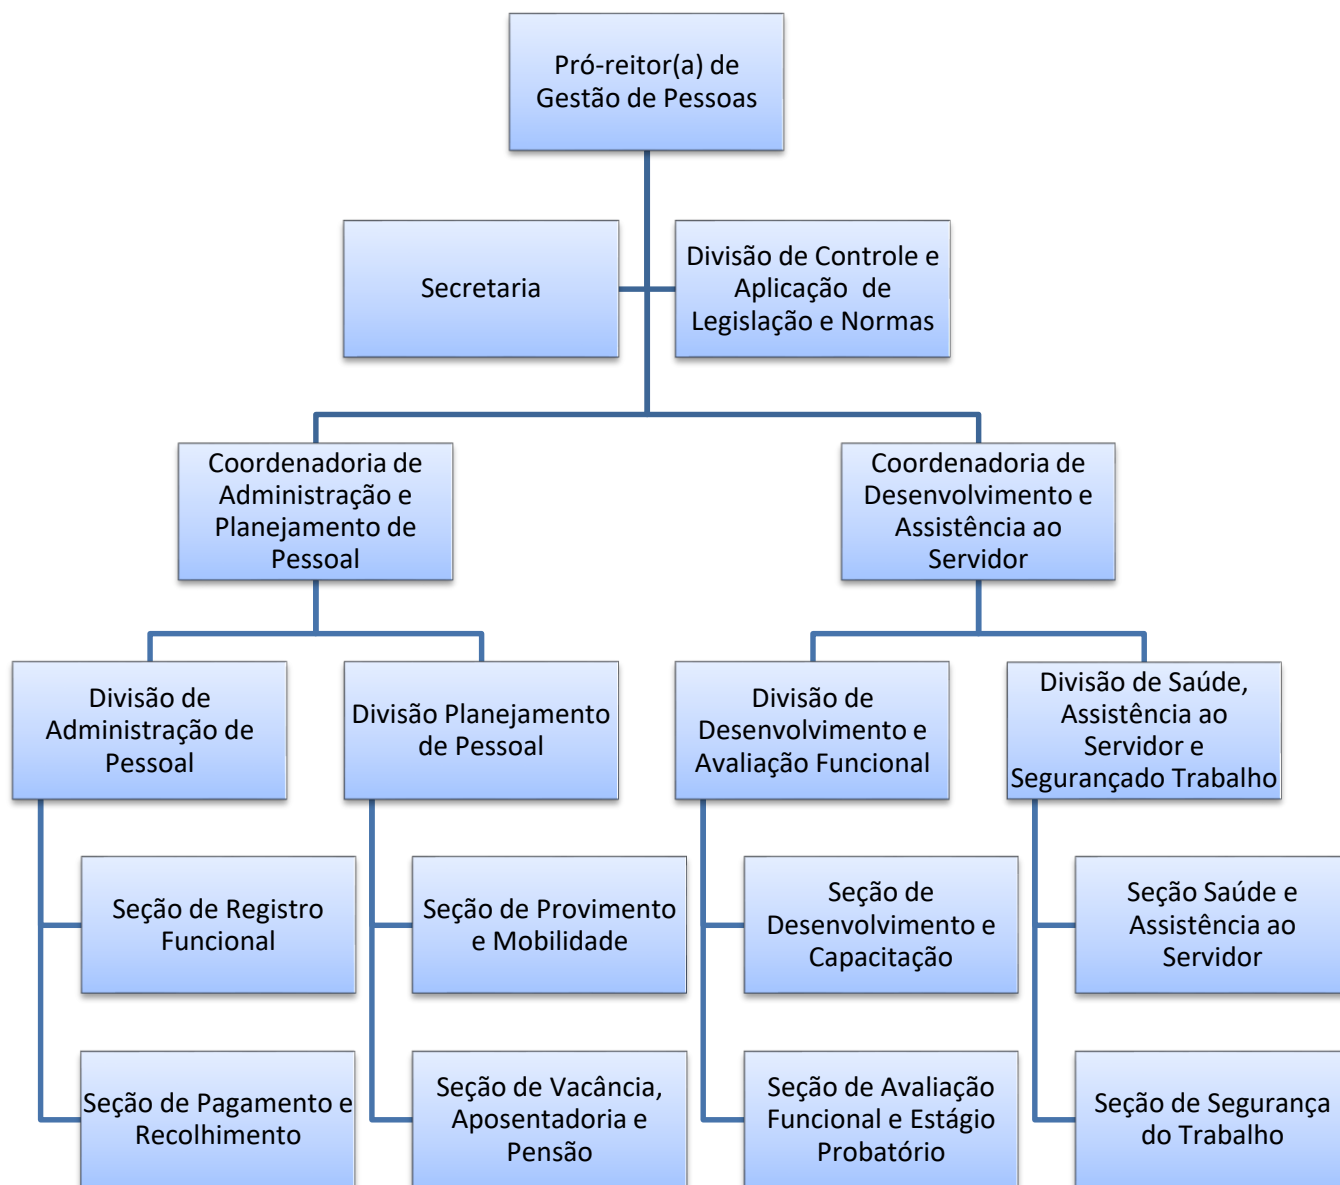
Pró-reitor(a) de Gestão de Pessoas

Secretaria

Divisão de Controle e Aplicação de Legislação e Normas

Coordenadoria de Administração e Planejamento de Pessoal

Coordenadoria de Desenvolvimento e Assistência ao Servidor

Divisão de Administração de Pessoal

Divisão Planejamento de Pessoal

Divisão de Desenvolvimento e Avaliação Funcional

Divisão de Saúde, Assistência ao Servidor e Segurançado Trabalho

Seção de Registro Funcional

Seção de Provimento e Mobilidade

Seção de Desenvolvimento e Capacitação

Seção Saúde e Assistência ao Servidor

Seção de Pagamento e Recolhimento

Seção de Vacância, Aposentadoria e Pensão

Seção de Avaliação Funcional e Estágio Probatório

Seção de Segurança do Trabalho